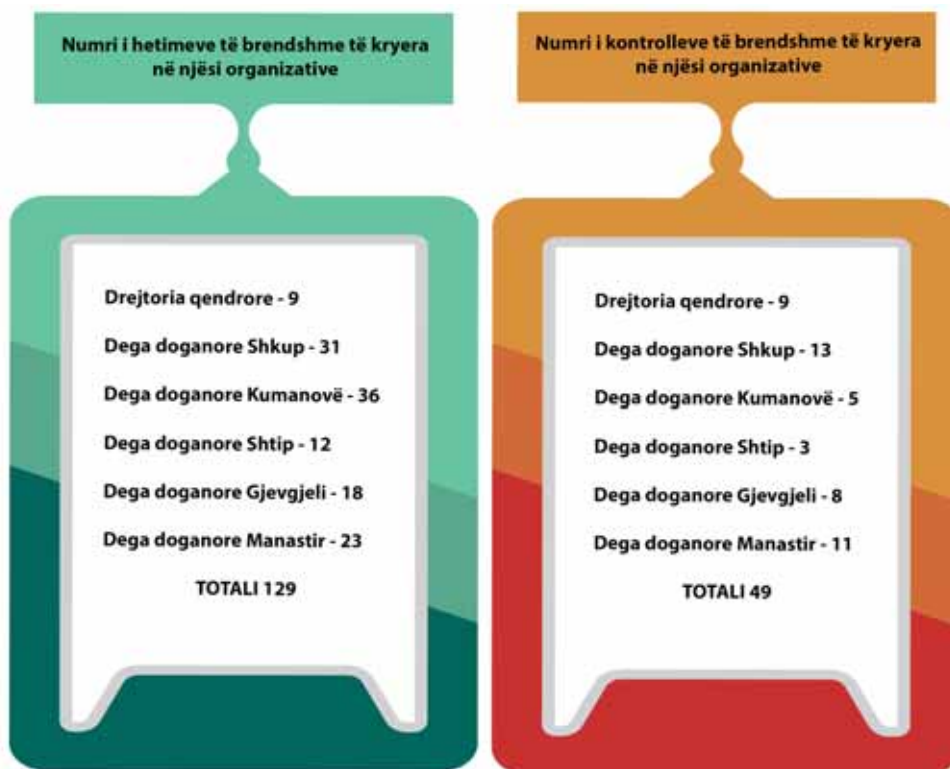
Numri i hetimeve të brendshme të kryera në njësi organizative

Drejtoria qendrore - 9

Dega doganore Shkup - 31

Dega doganore Kumanovë - 36

Dega doganore Shtip - 12

Dega doganore Gjevgjeli - 18

Dega doganore Manastir - 23

TOTALI 129

Numri i kontrolleve të brendshme të kryera në njësi organizative

Drejtoria qendrore - 9

Dega doganore Shkup - 13

Dega doganore Kumanovë - 5

Dega doganore Shtip - 3

Dega doganore Gjevgjeli - 8

Dega doganore Manastir - 11

TOTALI 49